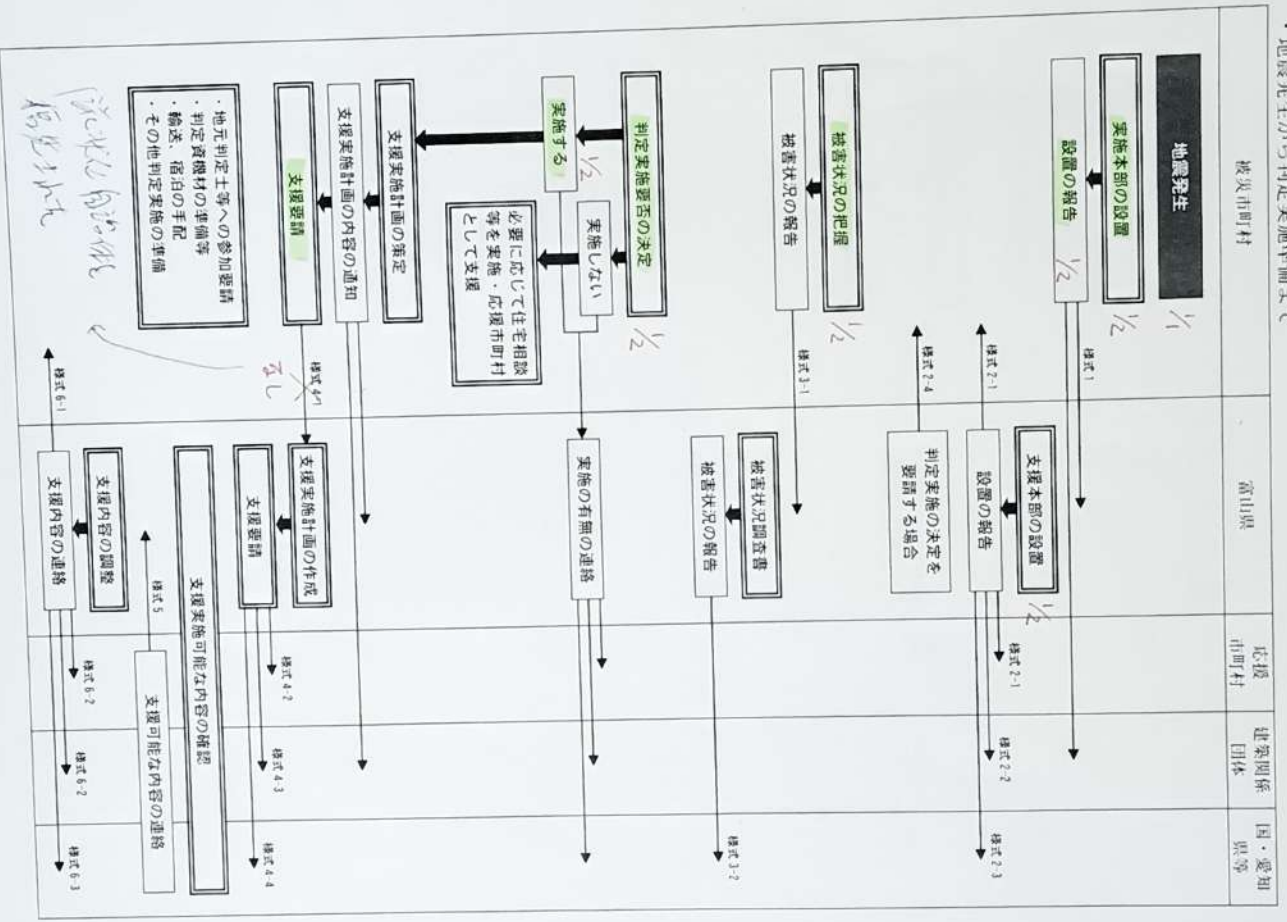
地震発生から判定実施準備まで

| 被災市町村 | 富山県 | 応援市町村 | 建築関係団体 | 国・愛知県等 |
|---|---|---|---|---|

地震発生

実施本部の設置 1/1

設置の報告 1/2

様式1

様式2-1

様式2-4

支援本部の設置

設置の報告 1/2

様式2-1

様式2-2

様式2-3

判定実施の決定を要請する場合

被害状況の把握

被害状況の報告 1/2

様式3-1

被害状況調査書

被害状況の報告

様式3-2

判定実施要否の決定

実施する 1/2

実施しない 1/2

必要に応じて住宅相談等を実施・応援市町村として支援

実施の有無の連絡

支援実施計画の策定

支援実施計画の内容の通知

支援要請

様式4-1 なし

支援実施計画の作成

支援要請

様式4-2

様式4-3

様式4-4

・地元判定士等への参加要請
・判定資機材の準備等
・輸送、宿泊の手配
・その他判定実施の準備

支援実施可能な内容の確認

様式5

支援可能な内容の連絡

支援内容の調整

支援内容の連絡

様式6-1

様式6-2

様式6-2

様式6-3

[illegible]